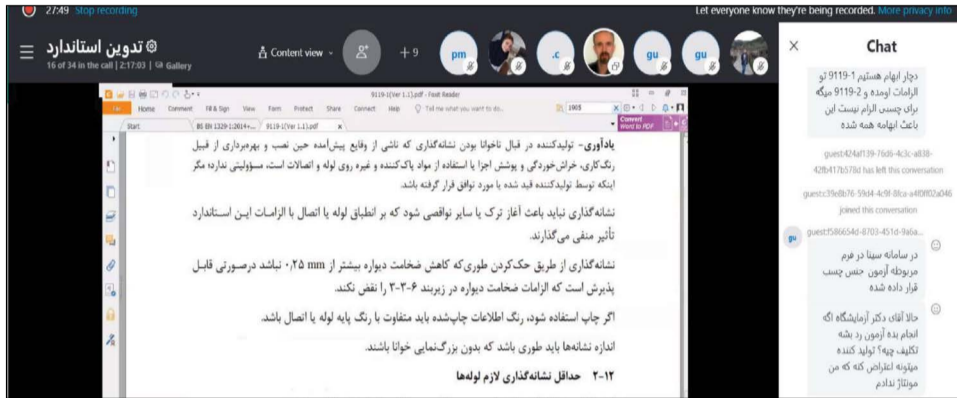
27:49 Stop recording

Let everyone know they're being recorded. More privacy info

تدوین استاندارد
16 of 34 in the call | 2:17:03 | Gallery

Content view

+9

pm

.c

gu

gu

Chat

دچار ابهام هستیم 1-9119 تو الزامات اومده و 2-9119 میگه برای چسب الزام نیست این باعث ابهامه همه شده

guest:424af139-76d6-4c3c-a838-42fb417b578d has left this conversation

guest:c39e8b76-59d4-4c9f-8fca-a4f0f02a046 joined this conversation

guest:f586654d-8703-451d-9a6a...

در سامانه سینا در فرم مربوطه آزمون جنس چسب قرار داده شده

حالا آقای دکتر آزمایشگاه اگه انجام بده آزمون رد بشه تکلیف چیه؟ تولید کننده میتونه اعتراض کنه که من مونتاژ ندادم

9119-1(Ver 1.1).pdf - Foxit Reader

File Home Comment Fill & Sign View Form Protect Share Connect Help Tell me what you want to do...

Start BS EN 1329-1:2014+... 9119-1(Ver 1.1).pdf

Convert Word to PDF

یادآوری- تولیدکننده در قبال ناخوانا بودن نشانه‌گذاری که ناشی از وقایع پیش‌آمده حین نصب و بهره‌برداری از قبیل رنگ‌کاری، خراش‌خوردگی و پوشش اجزا با استفاده از مواد پاک‌کننده و غیره روی لوله و اتصالات است، مسئولیتی ندارد مگر اینکه توسط تولیدکننده قید شده یا مورد توافق قرار گرفته باشد.

نشانه‌گذاری نباید باعث آغاز ترک یا سایر نواقصی شود که بر انطباق لوله یا اتصال با الزامات این استاندارد تأثیر منفی می‌گذارند.

نشانه‌گذاری از طریق حک‌کردن طوری‌که کاهش ضخامت دیواره بیشتر از 0,25 mm نباشد درصورتی قابل پذیرش است که الزامات ضخامت دیواره در زیربند ۶-۳-۲ را نقض نکند.

اگر چاپ استفاده شود، رنگ اطلاعات چاپ‌شده باید متفاوت با رنگ پایه لوله یا اتصال باشد.

اندازه نشانه‌ها باید طوری باشد که بدون بزرگ‌نمایی خوانا باشند.

۲-۱۲ حداقل نشانه‌گذاری لازم لوله‌ها